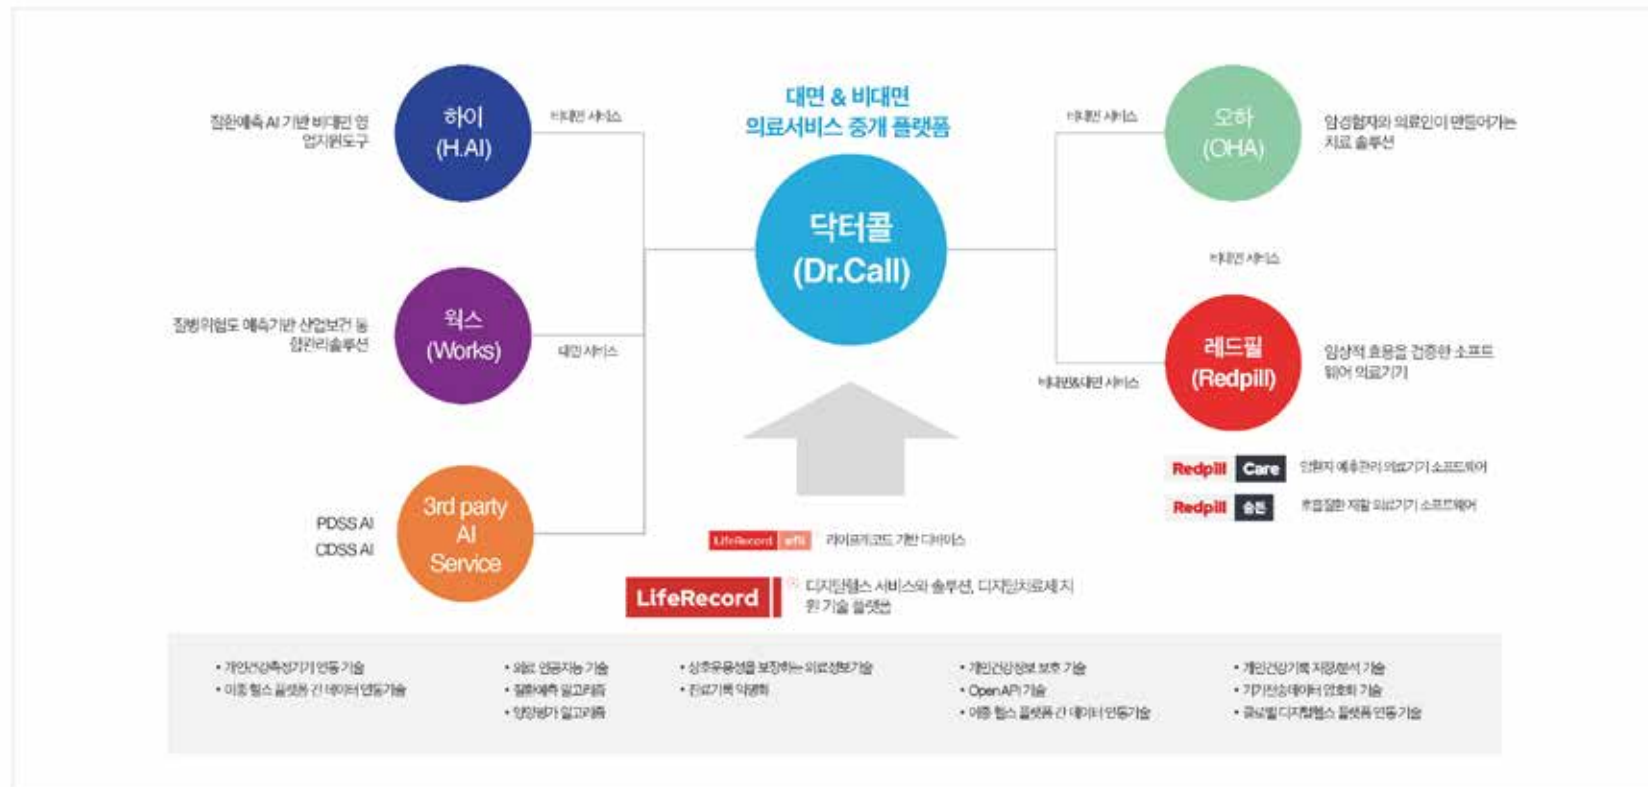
대면 & 비대면
의료서비스 중개 플랫폼

닥터콜
(Dr.Call)

질환예측 AI 기반 비대면 영업지원도구

하이
(H.AI)

비대면 서비스

질병위험도 예측기반 산업보건 등 질환관리솔루션

웍스
(Works)

대면 서비스

PDSS AI
CDSS AI

3rd party
AI
Service

비대면 서비스

오하
(OHA)

암성환자와 의료인이 만들어가는 치료 솔루션

비대면 서비스

비대면&대면 서비스

레드필
(Redpill)

임상적 효용을 검증한 소프트웨어 의료기기

Redpill Care 만성질환 예측관리 의료기기 소프트웨어

Redpill 숨튼 호흡질환 재활 의료기기 소프트웨어

LifeRecord efit 라이프레코드 기반 디바이스

LifeRecord 디지털헬스 서비스와 솔루션, 디지털치료제 지원 기술 플랫폼

• 개인건강측정기기 연동 기술
• 이종 헬스 플랫폼 간 데이터 연동기술

• 의료 인공지능 기술
• 질환예측 알고리즘
• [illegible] 알고리즘

• 상호운용성을 보장하는 의료정보기술
• 진료기록 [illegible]

• 개인건강정보 보호 기술
• Open API 기술
• 이종 헬스 플랫폼 간 데이터 연동기술

• 개인건강기록 저장/분석 기술
• 기기전송데이터 암호화 기술
• 글로벌 디지털헬스 플랫폼 연동기술